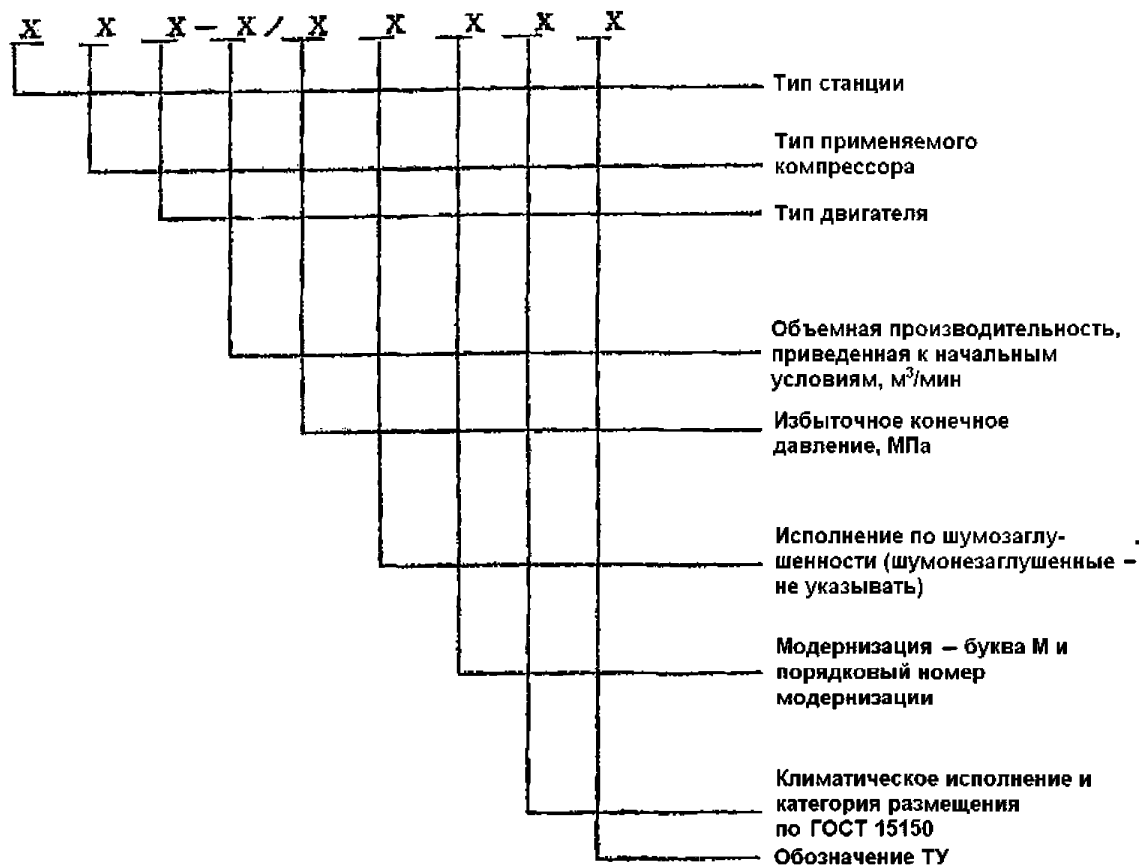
X X X – X / X X X X X

Тип станции

Тип применяемого компрессора

Тип двигателя

Объемная производительность, приведенная к начальным условиям, м$^3$/мин

Избыточное конечное давление, МПа

Исполнение по шумозаглушенности (шумонезаглушенные – не указывать)

Модернизация – буква М и порядковый номер модернизации

Климатическое исполнение и категория размещения по ГОСТ 15150

Обозначение ТУ